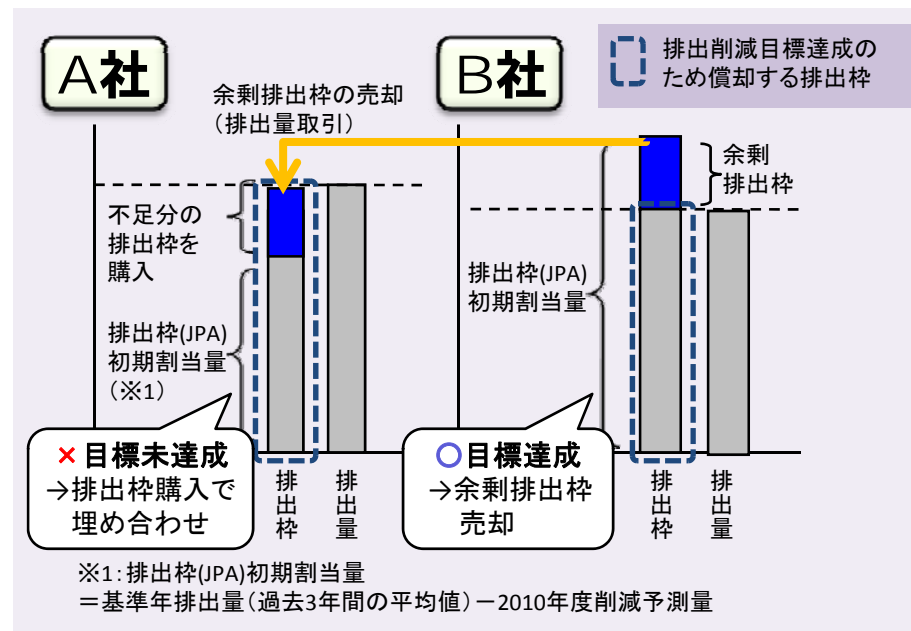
A社

B社

排出削減目標達成のため償却する排出枠

余剰排出枠の売却
（排出量取引）

余剰排出枠

不足分の排出枠を購入

排出枠(JPA)初期割当量（※1）

排出枠(JPA)初期割当量

×目標未達成
→排出枠購入で埋め合わせ

○目標達成
→余剰排出枠売却

排出枠

排出量

排出枠

排出量

※1：排出枠(JPA)初期割当量
＝基準年排出量（過去3年間の平均値）－2010年度削減予測量